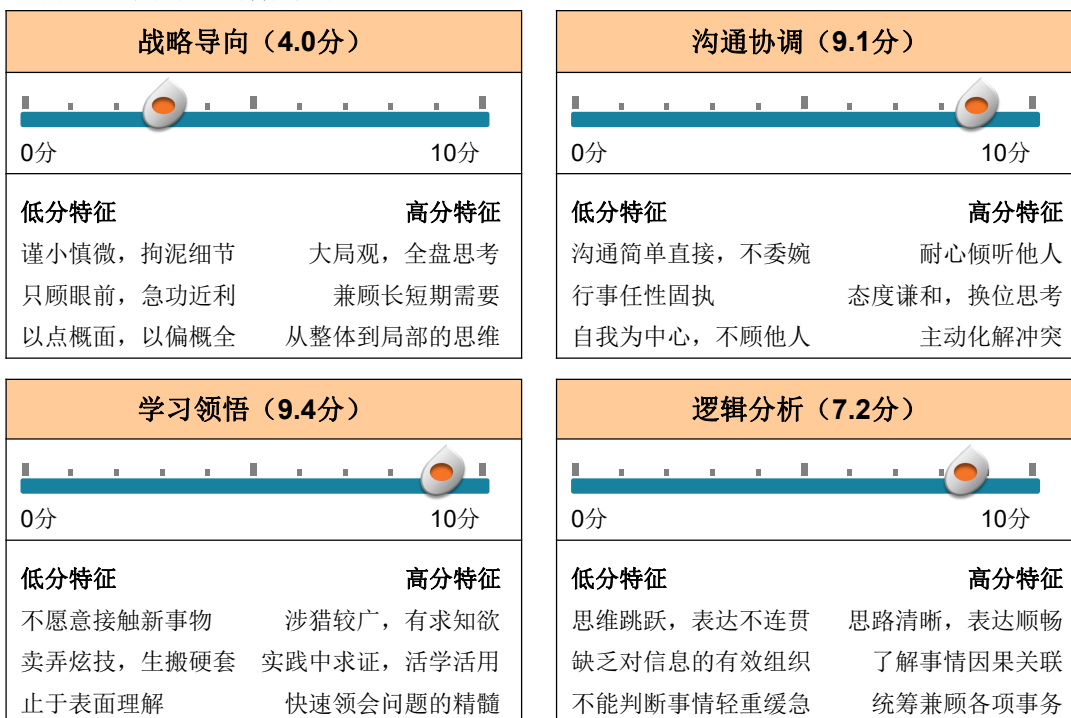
战略导向（4.0分）

0分 10分

低分特征 高分特征
谨小慎微，拘泥细节 大局观，全盘思考
只顾眼前，急功近利 兼顾长短期需要
以点概面，以偏概全 从整体到局部的思维

沟通协调（9.1分）

0分 10分

低分特征 高分特征
沟通简单直接，不委婉 耐心倾听他人
行事任性固执 态度谦和，换位思考
自我为中心，不顾他人 主动化解冲突

学习领悟（9.4分）

0分 10分

低分特征 高分特征
不愿意接触新事物 涉猎较广，有求知欲
卖弄炫技，生搬硬套 实践中求证，活学活用
止于表面理解 快速领会问题的精髓

逻辑分析（7.2分）

0分 10分

低分特征 高分特征
思维跳跃，表达不连贯 思路清晰，表达顺畅
缺乏对信息的有效组织 了解事情因果关联
不能判断事情轻重缓急 统筹兼顾各项事务